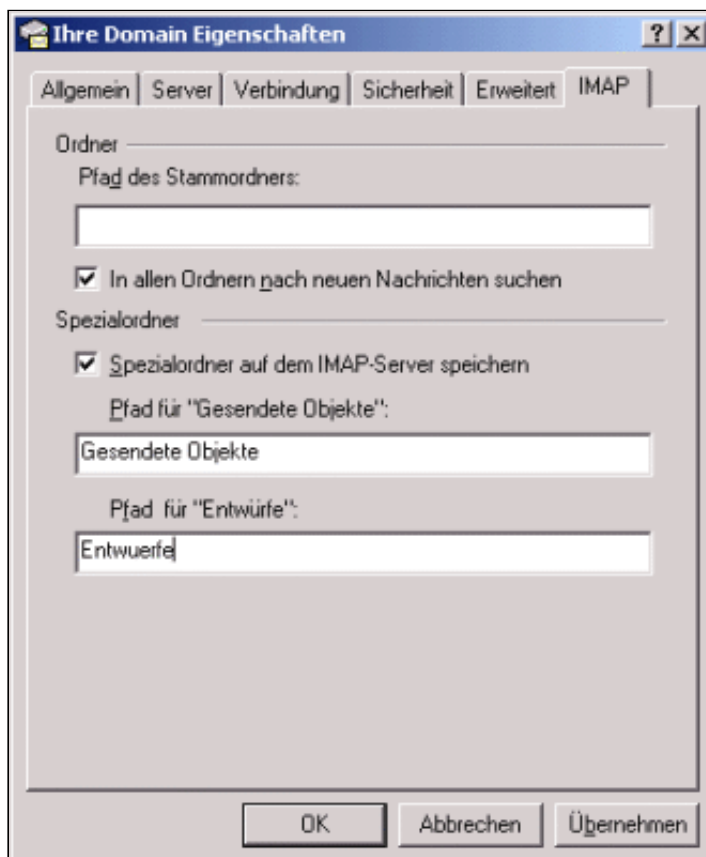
Ihre Domain Eigenschaften

? X

Allgemein | Server | Verbindung | Sicherheit | Erweitert | IMAP

Ordner

Pfad des Stammordners:

☑ In allen Ordnern nach neuen Nachrichten suchen

Spezialordner

☑ Spezialordner auf dem IMAP-Server speichern

Pfad für "Gesendete Objekte":

Gesendete Objekte

Pfad für "Entwürfe":

Entwuerfe

OK | Abbrechen | Übernehmen